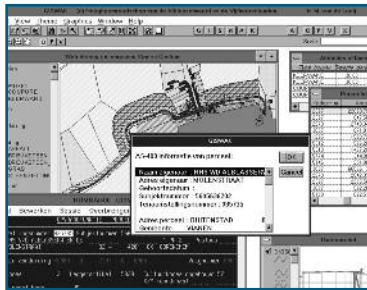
View Thema Graphics Window Help

GEMAK

AS-400 informatie van perceel:

OK

Cancel

Naam eigenaar : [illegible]
Adres eigenaar : MOLENSTRAAT
Geboortedatum :
Sofinummer : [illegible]
Tenaamstellingsnummer : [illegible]

Adres perceel : DIJKSTRAAT
Gemeente : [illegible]

Bewerken Staats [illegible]